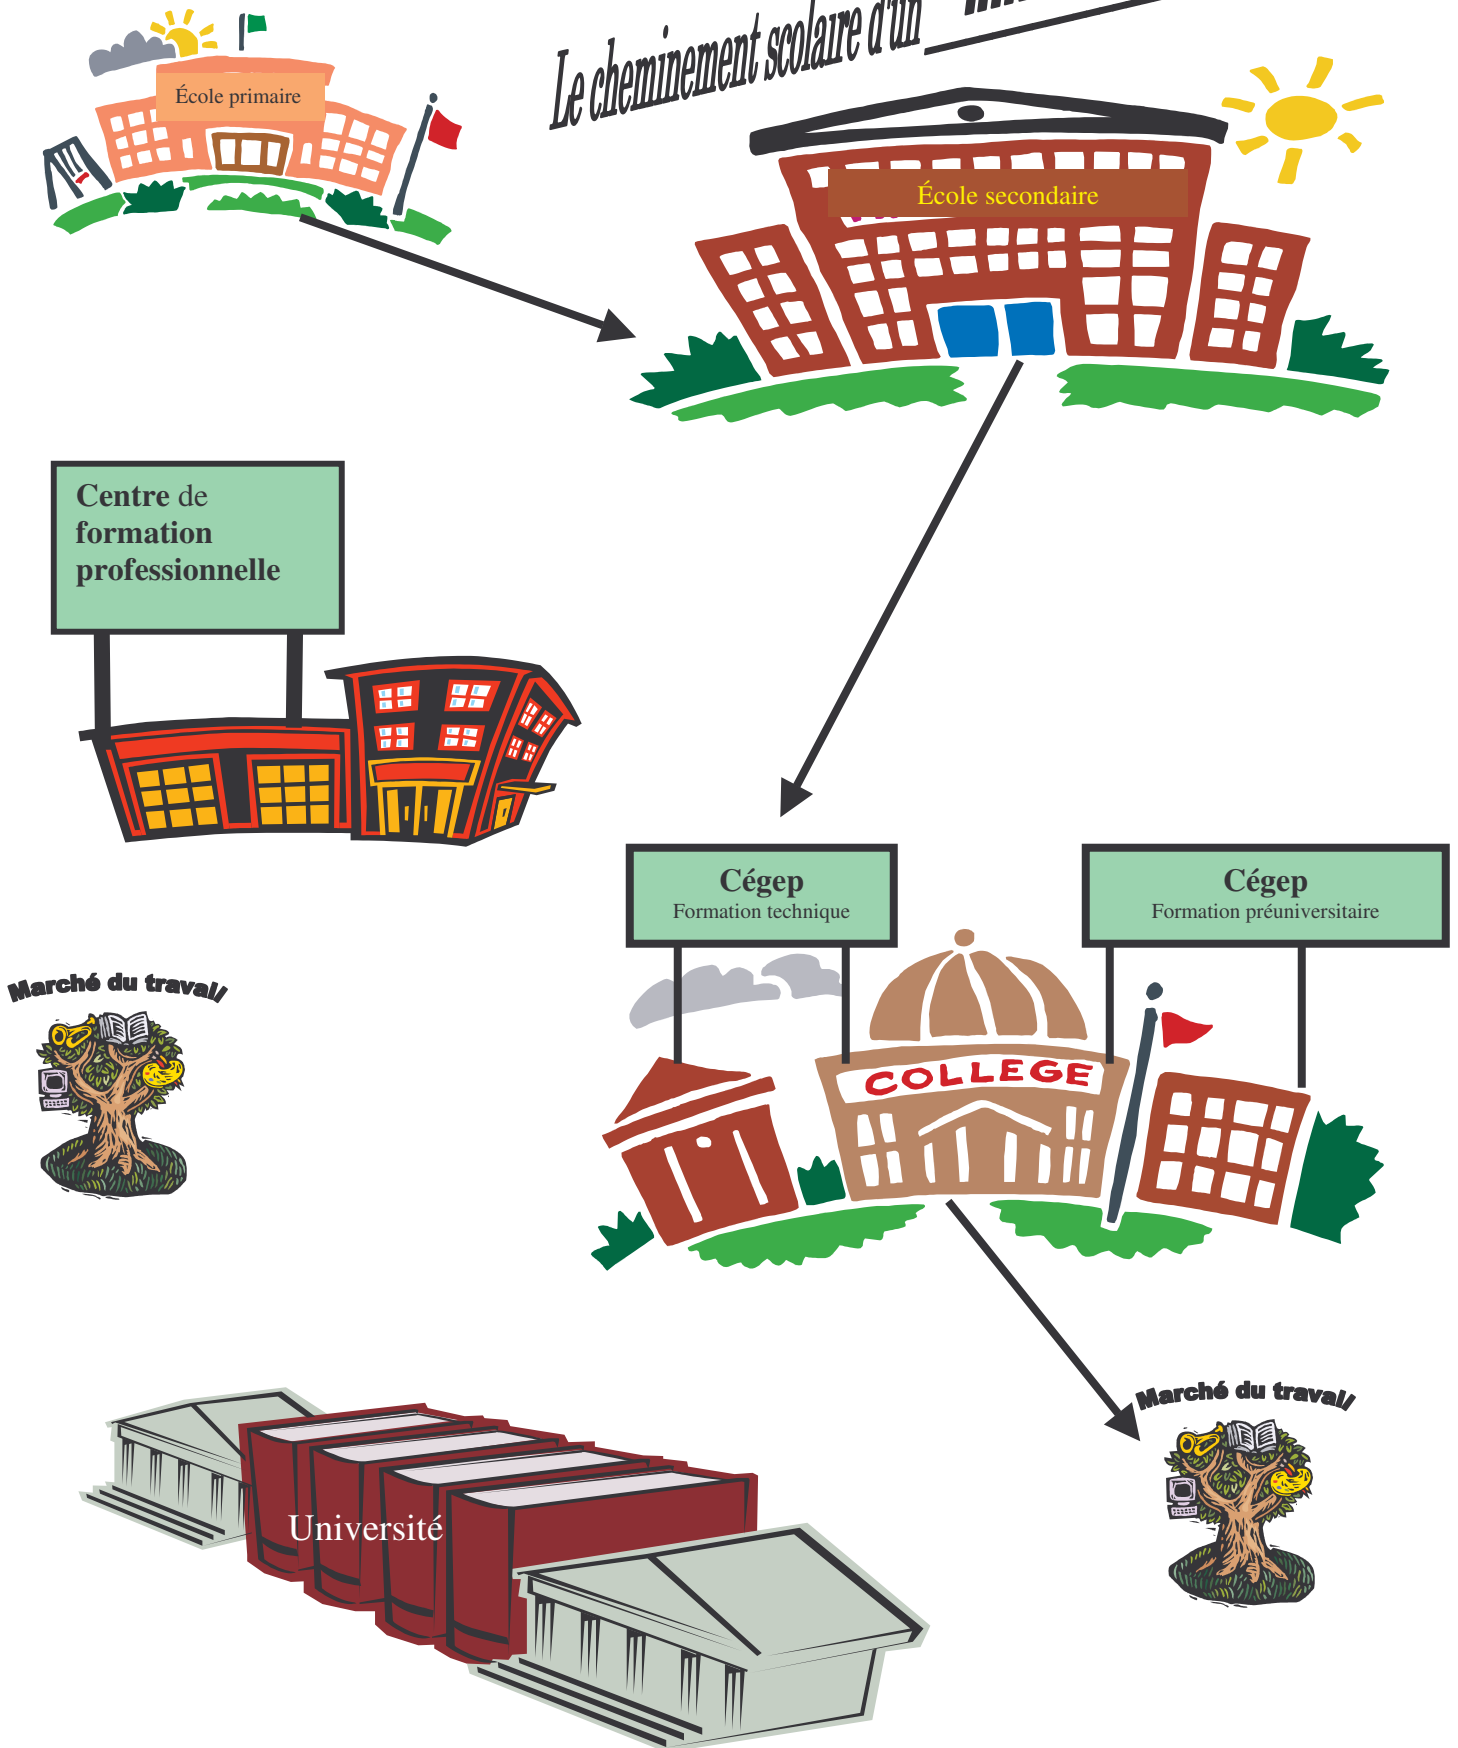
Le cheminement scolaire d'un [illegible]

École primaire

École secondaire

Centre de formation professionnelle

Cégep
Formation technique

Cégep
Formation préuniversitaire

COLLEGE

Marché du travail

Marché du travail

Université